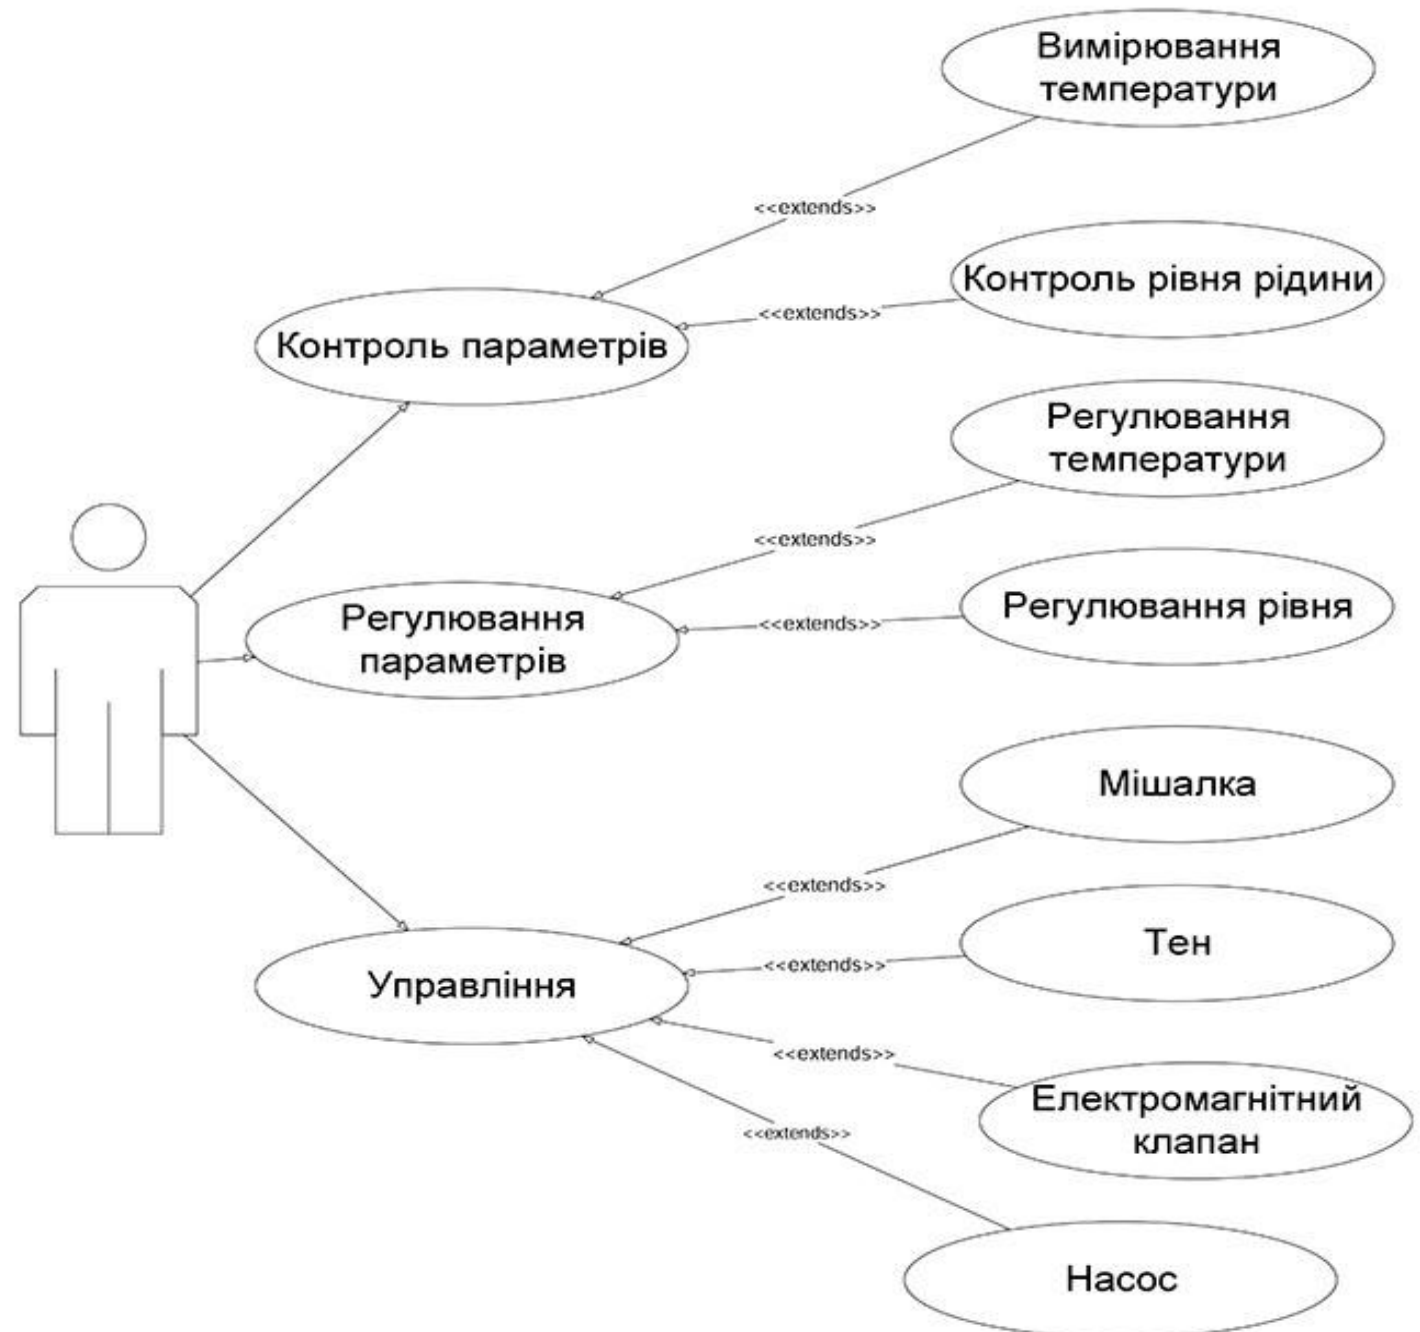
Вимірювання температури

<<extends>>

Контроль рівня рідини

<<extends>>

Контроль параметрів

Регулювання температури

<<extends>>

Регулювання рівня

<<extends>>

Регулювання параметрів

Мішалка

<<extends>>

Тен

<<extends>>

Управління

<<extends>>

Електромагнітний клапан

<<extends>>

Насос